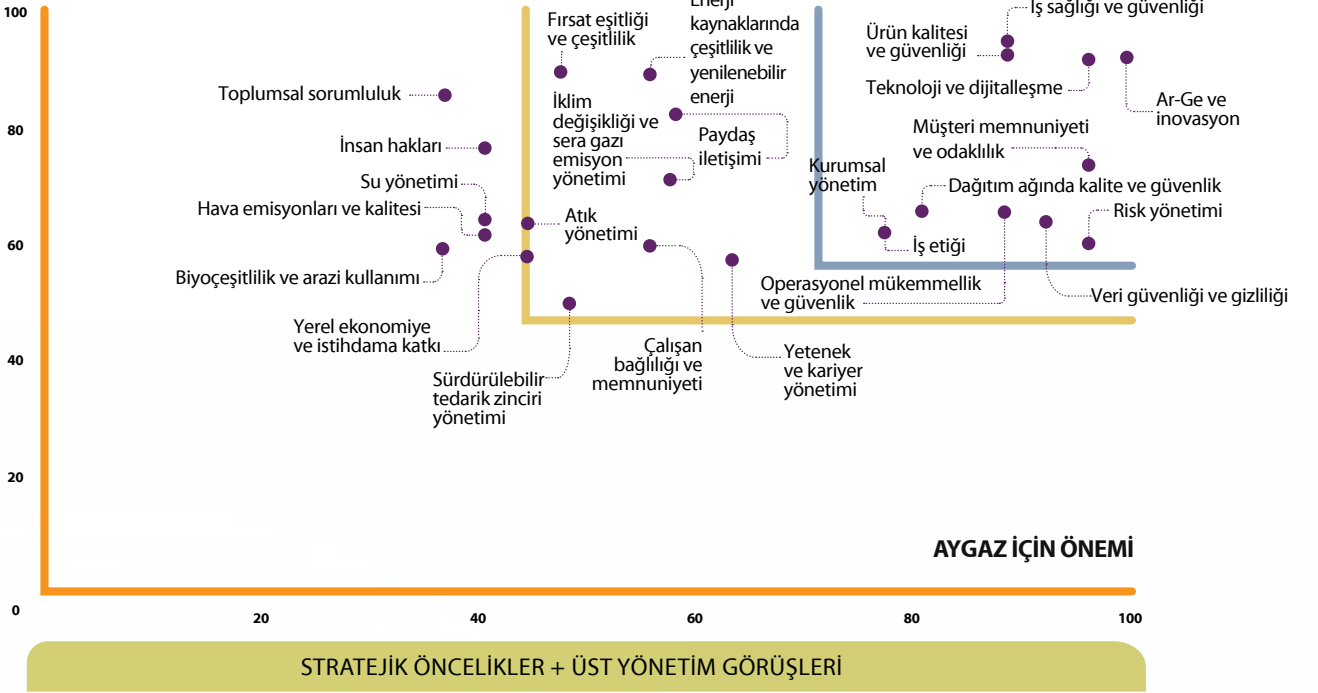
100
80
60
40
20
0

Fırsat eşitliği ve çeşitlilik

Enerji kaynaklarında çeşitlilik ve yenilenebilir enerji

İş sağlığı ve güvenliği

Ürün kalitesi ve güvenliği

Teknoloji ve dijitalleşme

Ar-Ge ve inovasyon

Toplumsal sorumluluk

İklim değişikliği ve sera gazı emisyon yönetimi

Paydaş iletişimi

Müşteri memnuniyeti ve odaklılık

İnsan hakları

Su yönetimi

Hava emisyonları ve kalitesi

Kurumsal yönetim

Dağıtım ağında kalite ve güvenlik

Atık yönetimi

Risk yönetimi

İş etiği

Biyoçeşitlilik ve arazi kullanımı

Operasyonel mükemmellik ve güvenlik

Veri güvenliği ve gizliliği

Yerel ekonomiye ve istihdama katkı

Çalışan bağlılığı ve memnuniyeti

Yetenek ve kariyer yönetimi

Sürdürülebilir tedarik zinciri yönetimi

AYGAZ İÇİN ÖNEMİ

20
40
60
80
100

STRATEJİK ÖNCELİKLER + ÜST YÖNETİM GÖRÜŞLERİ